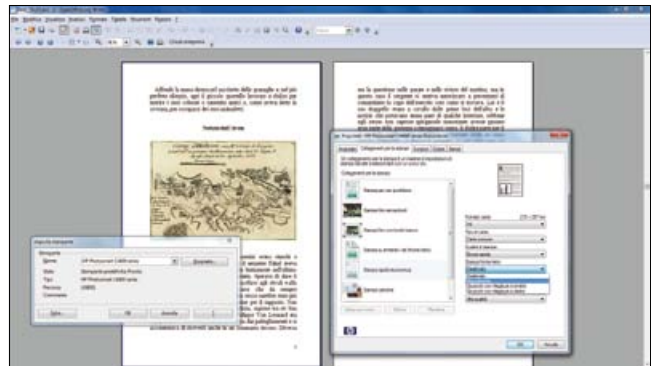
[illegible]

File Modifica Visualizza Inserisci Formato Tabella Strumenti Finestra ?

Testimoni dell'attesa

Imposta stampante

Stampante

Nome HP Photosmart C4400 series

Stato Stampante predefinita; Pronta

Tipo HP Photosmart C4400 series

Percorso USB001

Commento

Proprietà...

Opzioni...

OK

Annulla

Collegamenti per la stampa

Stampa per uso quotidiano

Stampa fotografica senza bordi

Stampa fotografica con bordi bianchi

OK

Annulla